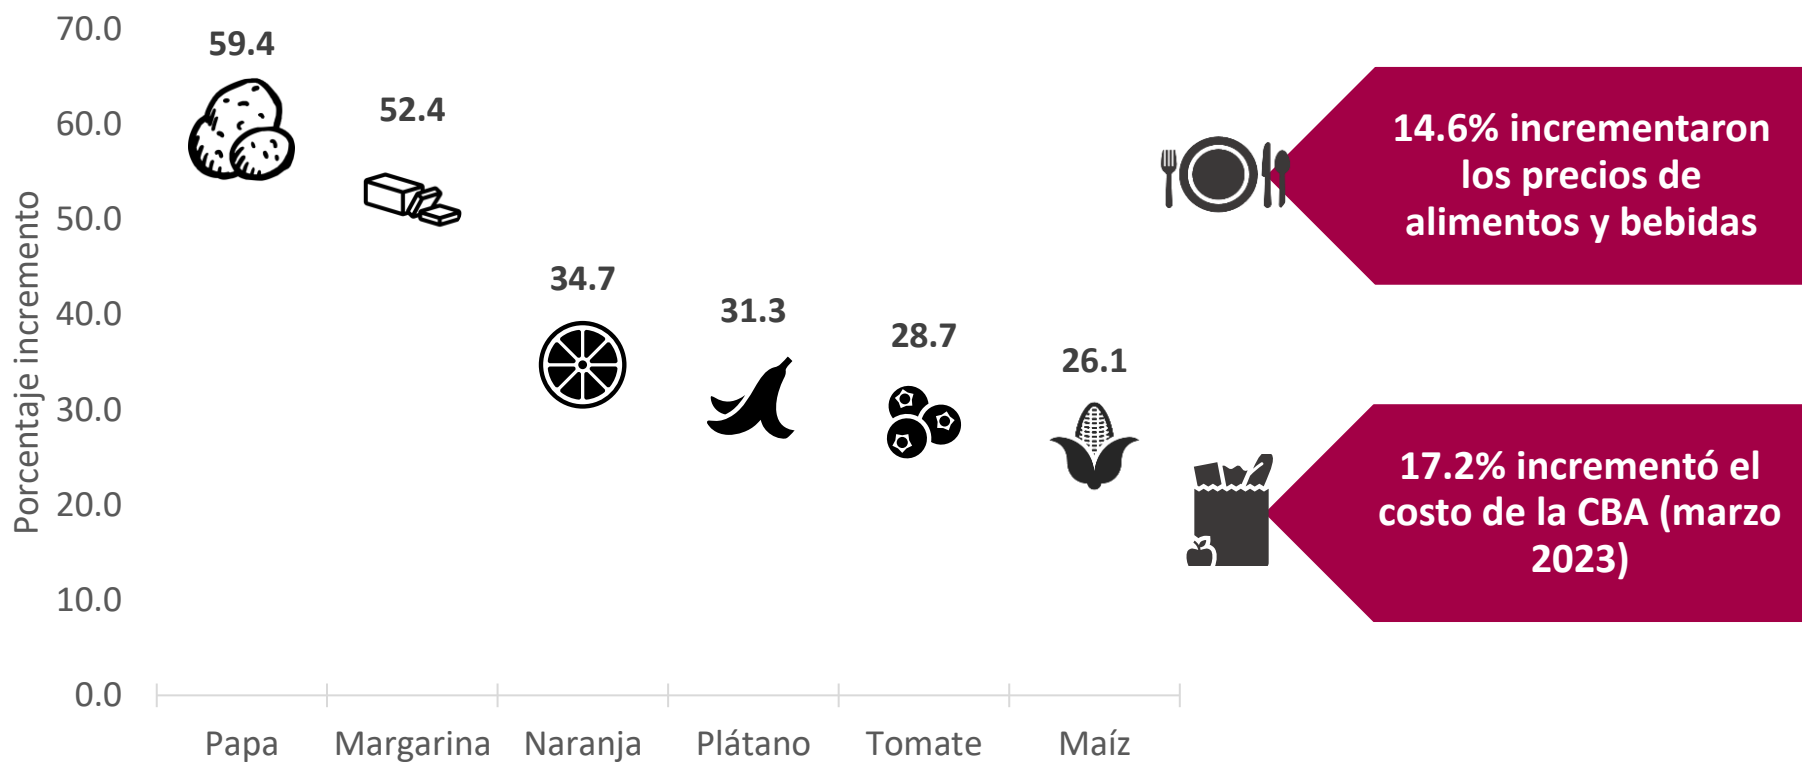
70.0
60.0
50.0
40.0
30.0
20.0
10.0
0.0

Porcentaje incremento

59.4
52.4
34.7
31.3
28.7
26.1

Papa
Margarina
Naranja
Plátano
Tomate
Maíz

14.6% incrementaron los precios de alimentos y bebidas

17.2% incrementó el costo de la CBA (marzo 2023)